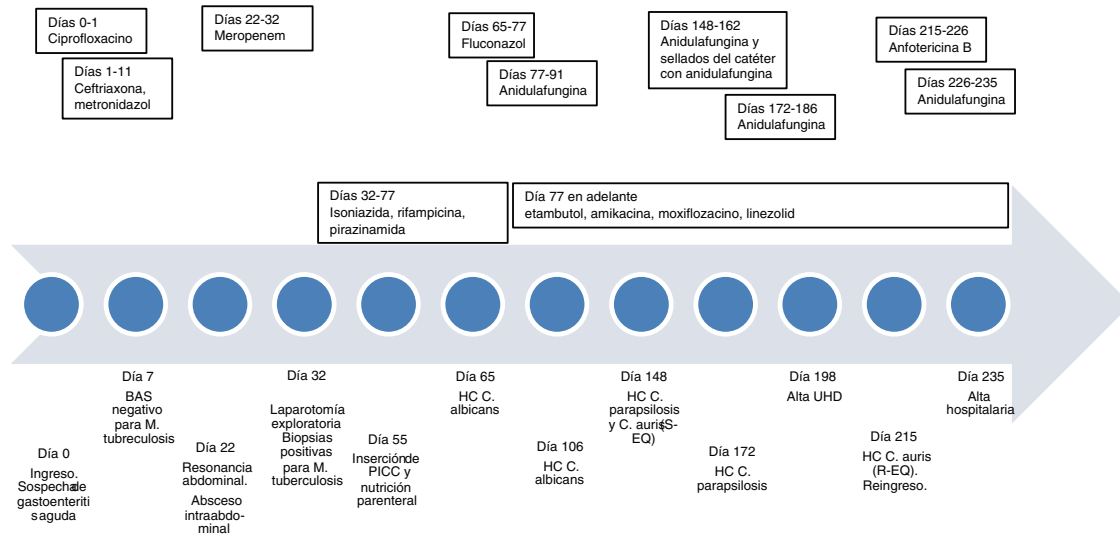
Días 0-1
Ciprofloxacino

Días 1-11
Ceftriaxona, metronidazol

Días 22-32
Meropenem

Días 65-77
Fluconazol

Días 77-91
Anidulafungina

Días 148-162
Anidulafungina y sellados del catéter con anidulafungina

Días 172-186
Anidulafungina

Días 215-226
Anfotericina B

Días 226-235
Anidulafungina

Días 32-77
Isoniazida, rifampicina, pirazinamida

Día 77 en adelante
etambutol, amikacina, moxiflozacino, linezolid

Día 0
Ingreso. Sospecha de gastoenteritis aguda

Día 7
BAS negativo para M. tubreculosis

Día 22
Resonancia abdominal. Absceso intraabdominal

Día 32
Laparotomía exploratoria Biopsias positivas para M. tuberculosis

Día 55
Inserción de PICC y nutrición parenteral

Día 65
HC C. albicans

Día 106
HC C. albicans

Día 148
HC C. parapsilosis y C. auris (S-EQ)

Día 172
HC C. parapsilosis

Día 198
Alta UHD

Día 215
HC C. auris (R-EQ). Reingreso.

Día 235
Alta hospitalaria